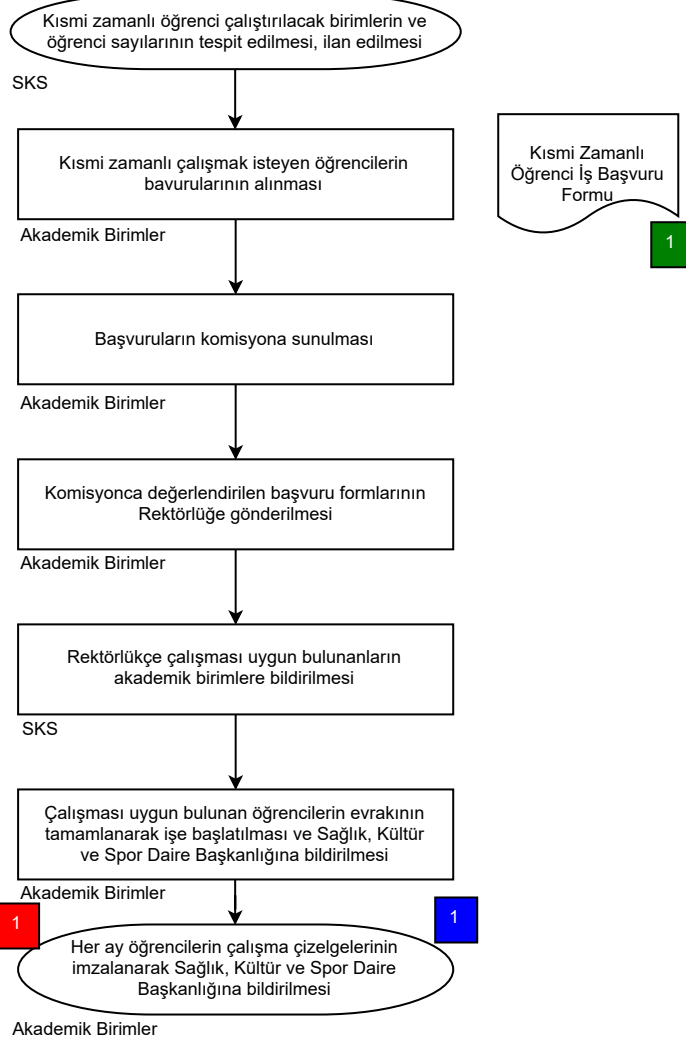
Kısmi zamanlı öğrenci çalıştırılacak birimlerin ve öğrenci sayılarının tespit edilmesi, ilan edilmesi

SKS

Kısmi zamanlı çalışmak isteyen öğrencilerin bavurularının alınması

Kısmi Zamanlı Öğrenci İş Başvuru Formu

1

Akademik Birimler

Başvuruların komisyona sunulması

Akademik Birimler

Komisyonca değerlendirilen başvuru formlarının Rektörlüğe gönderilmesi

Akademik Birimler

Rektörlükçe çalışması uygun bulunanların akademik birimlere bildirilmesi

SKS

Çalışması uygun bulunan öğrencilerin evrakının tamamlanarak işe başlatılması ve Sağlık, Kültür ve Spor Daire Başkanlığına bildirilmesi

Akademik Birimler

1

1

Her ay öğrencilerin çalışma çizelgelerinin imzalanarak Sağlık, Kültür ve Spor Daire Başkanlığına bildirilmesi

Akademik Birimler